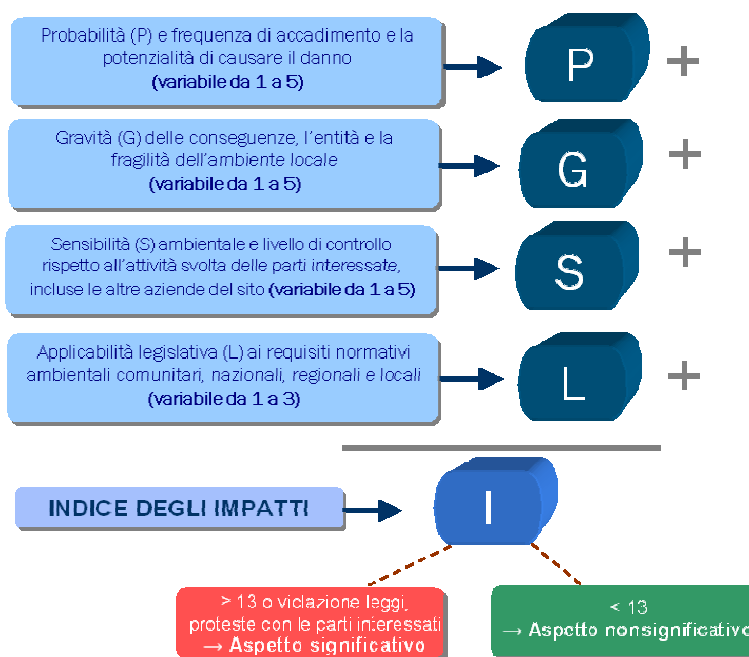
Probabilità (P) e frequenza di accadimento e la potenzialità di causare il danno
(variabile da 1 a 5)

P

+

Gravità (G) delle conseguenze, l'entità e la fragilità dell'ambiente locale
(variabile da 1 a 5)

G

+

Sensibilità (S) ambientale e livello di controllo rispetto all'attività svolta delle parti interessate, incluse le altre aziende del sito (variabile da 1 a 5)

S

+

Applicabilità legislativa (L) ai requisiti normativi ambientali comunitari, nazionali, regionali e locali
(variabile da 1 a 3)

L

+

INDICE DEGLI IMPATTI

I

> 13 o violazione leggi, proteste con le parti interessati
→ Aspetto significativo

< 13
→ Aspetto nonsignificativo